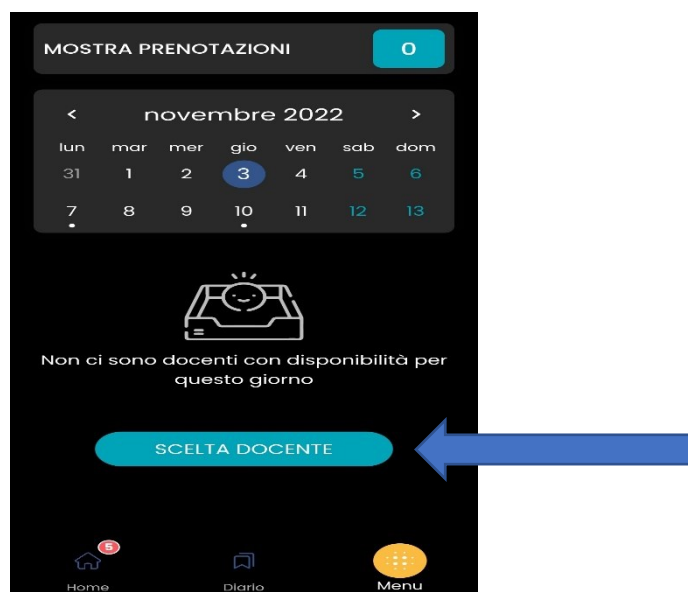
MOSTRA PRENOTAZIONI 0

< novembre 2022 >

| lun | mar | mer | gio | ven | sab | dom |
|---|---|---|---|---|---|---|
| 31 | 1 | 2 | 3 | 4 | 5 | 6 |
| 7 | 8 | 9 | 10 | 11 | 12 | 13 |

Non ci sono docenti con disponibilità per questo giorno

SCELTA DOCENTE

5
Home Diario Menu